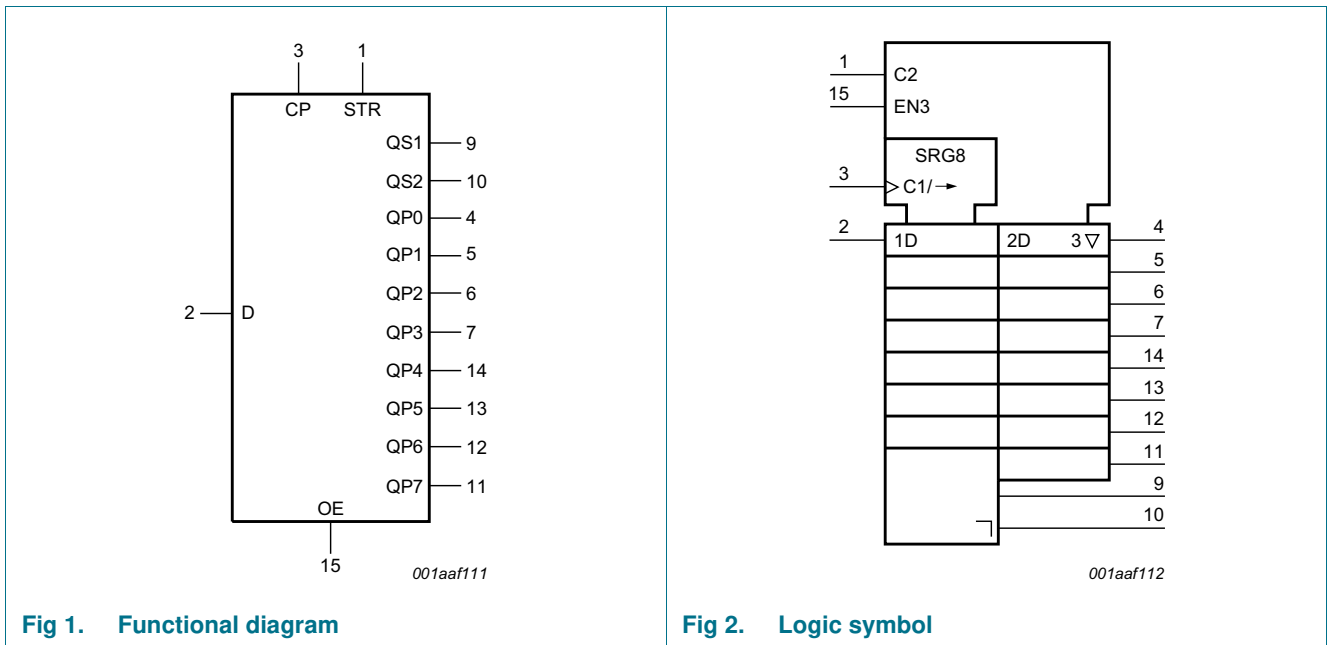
3
1
CP
STR
QS1
9
QS2
10
QP0
4
QP1
5
QP2
6
2
D
QP3
7
QP4
14
QP5
13
QP6
12
QP7
11
OE
15
001aaf111

Fig 1. Functional diagram

1
C2
15
EN3
SRG8
3
C1/→
2
1D
2D
3▽
4
5
6
7
14
13
12
11
9
10
001aaf112

Fig 2. Logic symbol